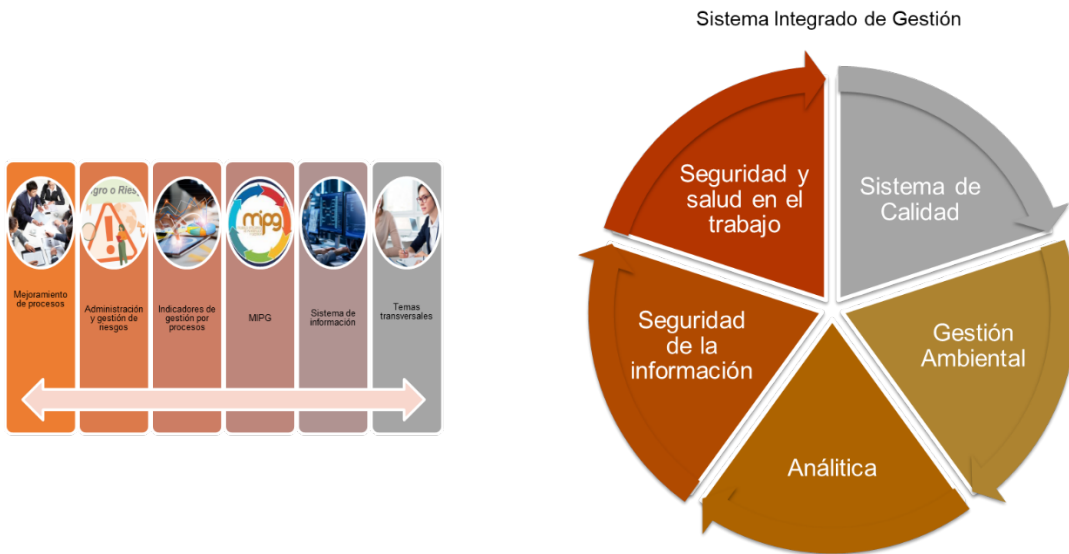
Mejoramiento de procesos

gro o Ries

Administración y gestión de riesgos

Indicadores de gestión por procesos

mipg

MIPG

Sistema de información

Temas transversales

Sistema Integrado de Gestión

Seguridad y salud en el trabajo

Sistema de Calidad

Gestión Ambiental

Analítica

Seguridad de la información